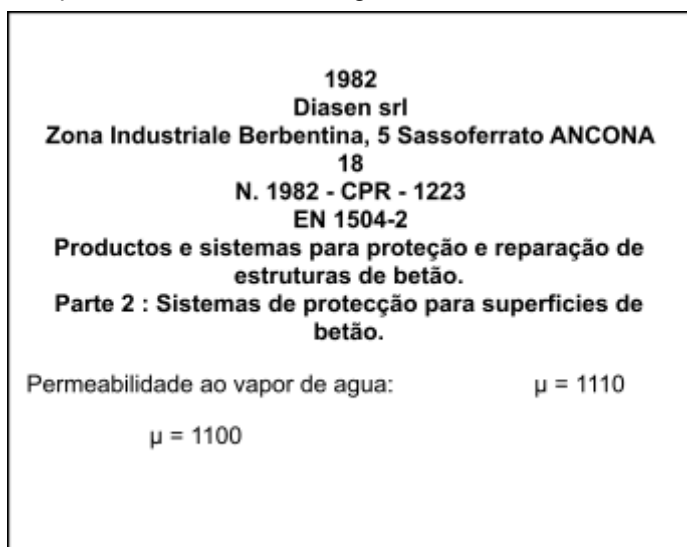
1982
Diasen srl
Zona Industriale Berbentina, 5 Sassoferrato ANCONA
18
N. 1982 - CPR - 1223
EN 1504-2
Productos e sistemas para proteção e reparação de estruturas de betão.
Parte 2 : Sistemas de protecção para superficies de betão.

Permeabilidade ao vapor de agua: $\mu = 1110$

$\mu = 1100$